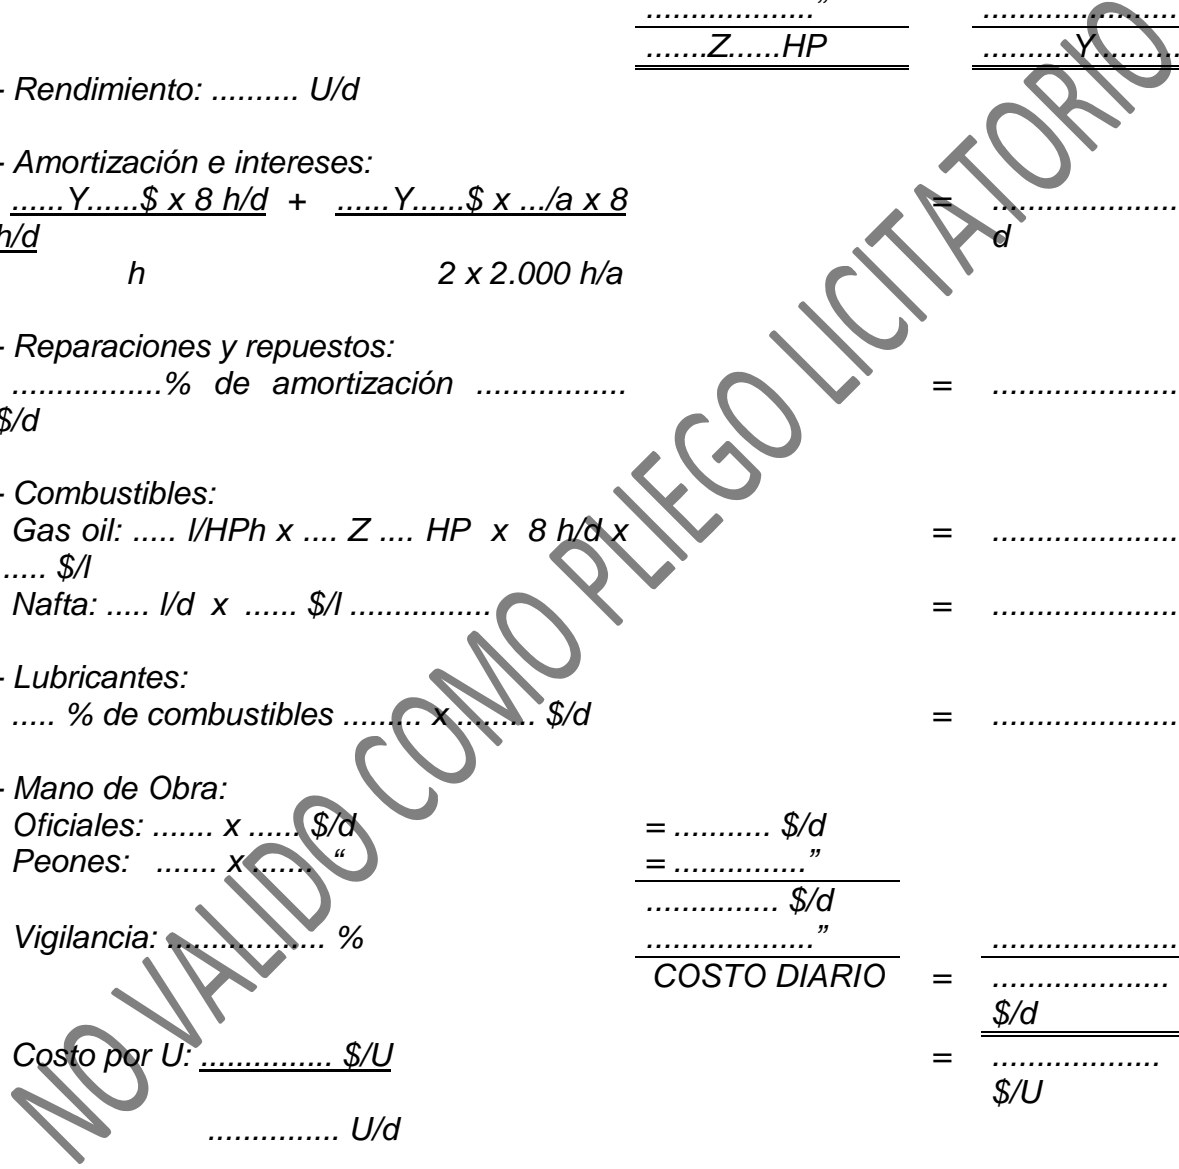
.................." ....................
.......Z......HP .........Y.........

- Rendimiento: .......... U/d

- Amortización e intereses:
......Y......\$ x 8 h/d + ......Y......\$ x .../a x 8 h/d = .................... d
h 2 x 2.000 h/a

- Reparaciones y repuestos:
................% de amortización ................ \$/d = ....................

- Combustibles:
Gas oil: ..... l/HPh x .... Z .... HP x 8 h/d x ..... \$/l = ....................
Nafta: ..... l/d x ...... \$/l ............... = ....................

- Lubricantes:
..... % de combustibles ......... x ......... \$/d = ....................

- Mano de Obra:
Oficiales: ....... x ....... \$/d = .......... \$/d
Peones: ....... x ....... " = ..............."
.............. \$/d
Vigilancia: ................. % .................." ....................
COSTO DIARIO = .................... \$/d

Costo por U: ............... \$/U = .................. \$/U
.............. U/d

NO VALIDO COMO PLIEGO LICITATORIO